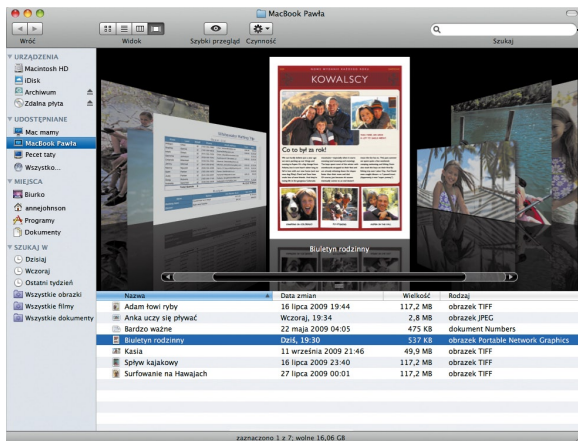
MacBook Pawła

Wróć
Widok
Szybki przegląd
Czynność
Szukaj

URZĄDZENIA
Macintosh HD
iDisk
Archiwum
Zdalna płyta

UDOSTĘPNIANE
Mac mamy
MacBook Pawła
Pecet taty
Wszystko...

MIEJSCA
Biurko
annejohnson
Programy
Dokumenty

SZUKAJ W
Dzisiaj
Wczoraj
Ostatni tydzień
Wszystkie obrazki
Wszystkie filmy
Wszystkie dokumenty

KOWALSCY
Co to był za rok!

Biuletyn rodzinny

| Nazwa | Data zmian | Wielkość | Rodzaj |
|---|---|---|---|
| Adam łowi ryby | 16 lipca 2009 19:44 | 117,2 MB | obrazek TIFF |
| Anka uczy się pływać | Wczoraj, 19:34 | 2,8 MB | obrazek JPEG |
| Bardzo ważne | 22 maja 2009 04:05 | 475 KB | dokument Numbers |
| Biuletyn rodzinny | Dziś, 19:30 | 537 KB | obrazek Portable Network Graphics |
| Kasia | 11 września 2009 21:46 | 49,9 MB | obrazek TIFF |
| Spływ kajakowy | 16 lipca 2009 19:42 | 117,2 MB | obrazek TIFF |
| Surfowanie na Hawajach | 27 lipca 2009 00:01 | 117,2 MB | obrazek TIFF |

zaznaczono 1 z 7; wolne 16,06 GB